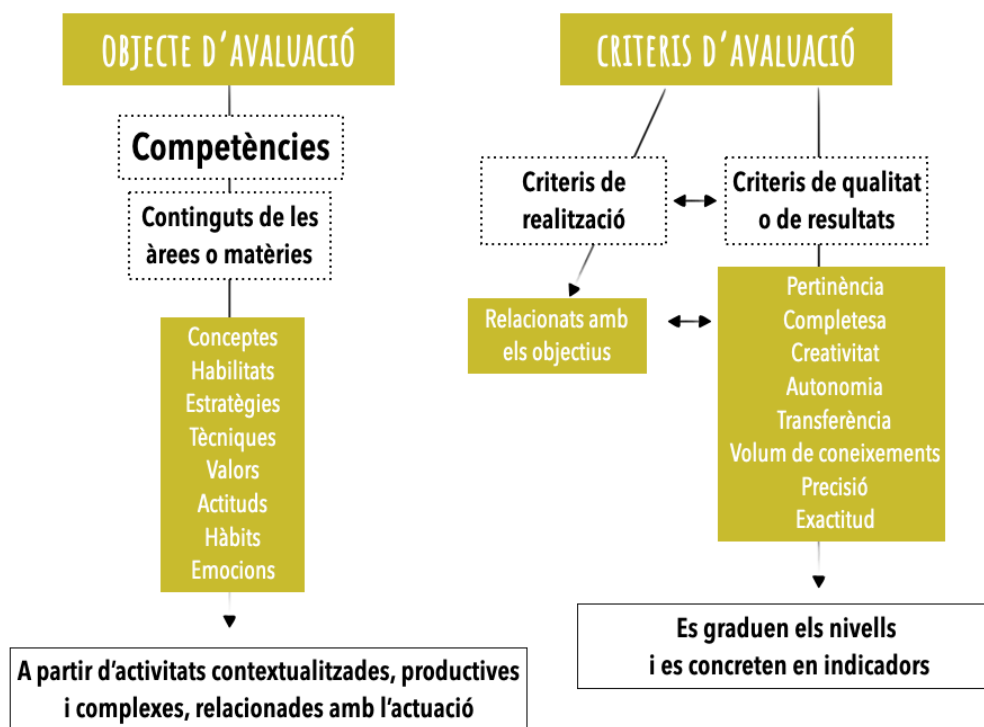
OBJECTE D'AVALUACIÓ

Competències

Continguts de les àrees o matèries

Conceptes
Habilitats
Estratègies
Tècniques
Valors
Actituds
Hàbits
Emocions

A partir d'activitats contextualitzades, productives i complexes, relacionades amb l'actuació

CRITERIS D'AVALUACIÓ

Criteris de realització

Criteris de qualitat o de resultats

Relacionats amb els objectius

Pertinència
Completesa
Creativitat
Autonomia
Transferència
Volum de coneixements
Precisió
Exactitud

Es graduen els nivells i es concreten en indicadors